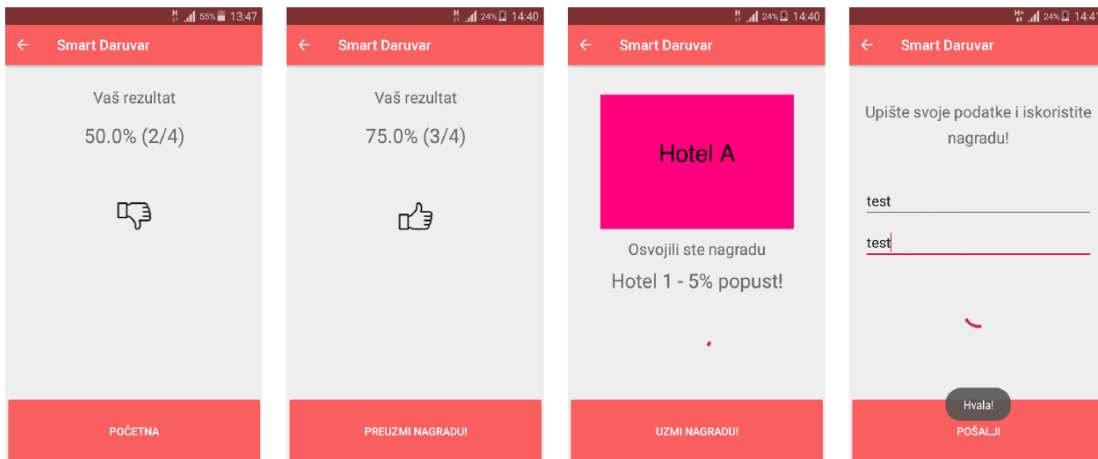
H 55% 13:47

Smart Daruvar

Vaš rezultat

50.0% (2/4)

POČETNA

H 24% 14:40

Smart Daruvar

Vaš rezultat

75.0% (3/4)

PREUZMI NAGRADU!

H 24% 14:40

Smart Daruvar

Hotel A

Osvojili ste nagradu

Hotel 1 - 5% popust!

UZMI NAGRADU!

H+ 24% 14:4

Smart Daruvar

Upište svoje podatke i iskoristite nagradu!

test

test

Hvala!

POŠALJI